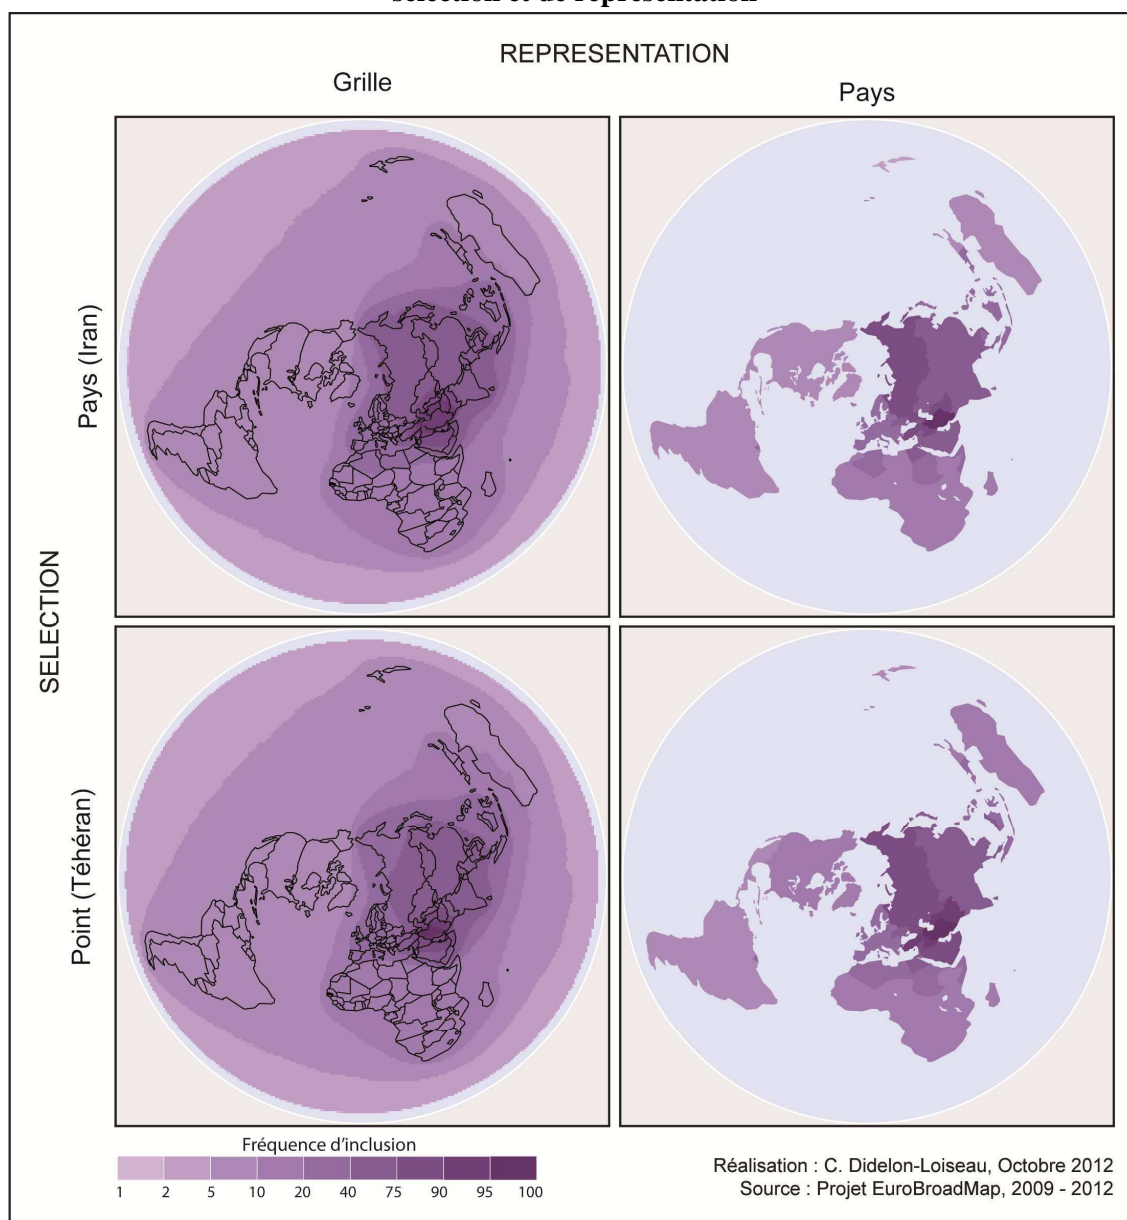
sélection et de représentation

REPRESENTATION

Grille

Pays

SELECTION

Pays (Iran)

Point (Téhéran)

Fréquence d'inclusion

1 2 5 10 20 40 75 90 95 100

Réalisation : C. Didelon-Loiseau, Octobre 2012
Source : Projet EuroBroadMap, 2009 - 2012